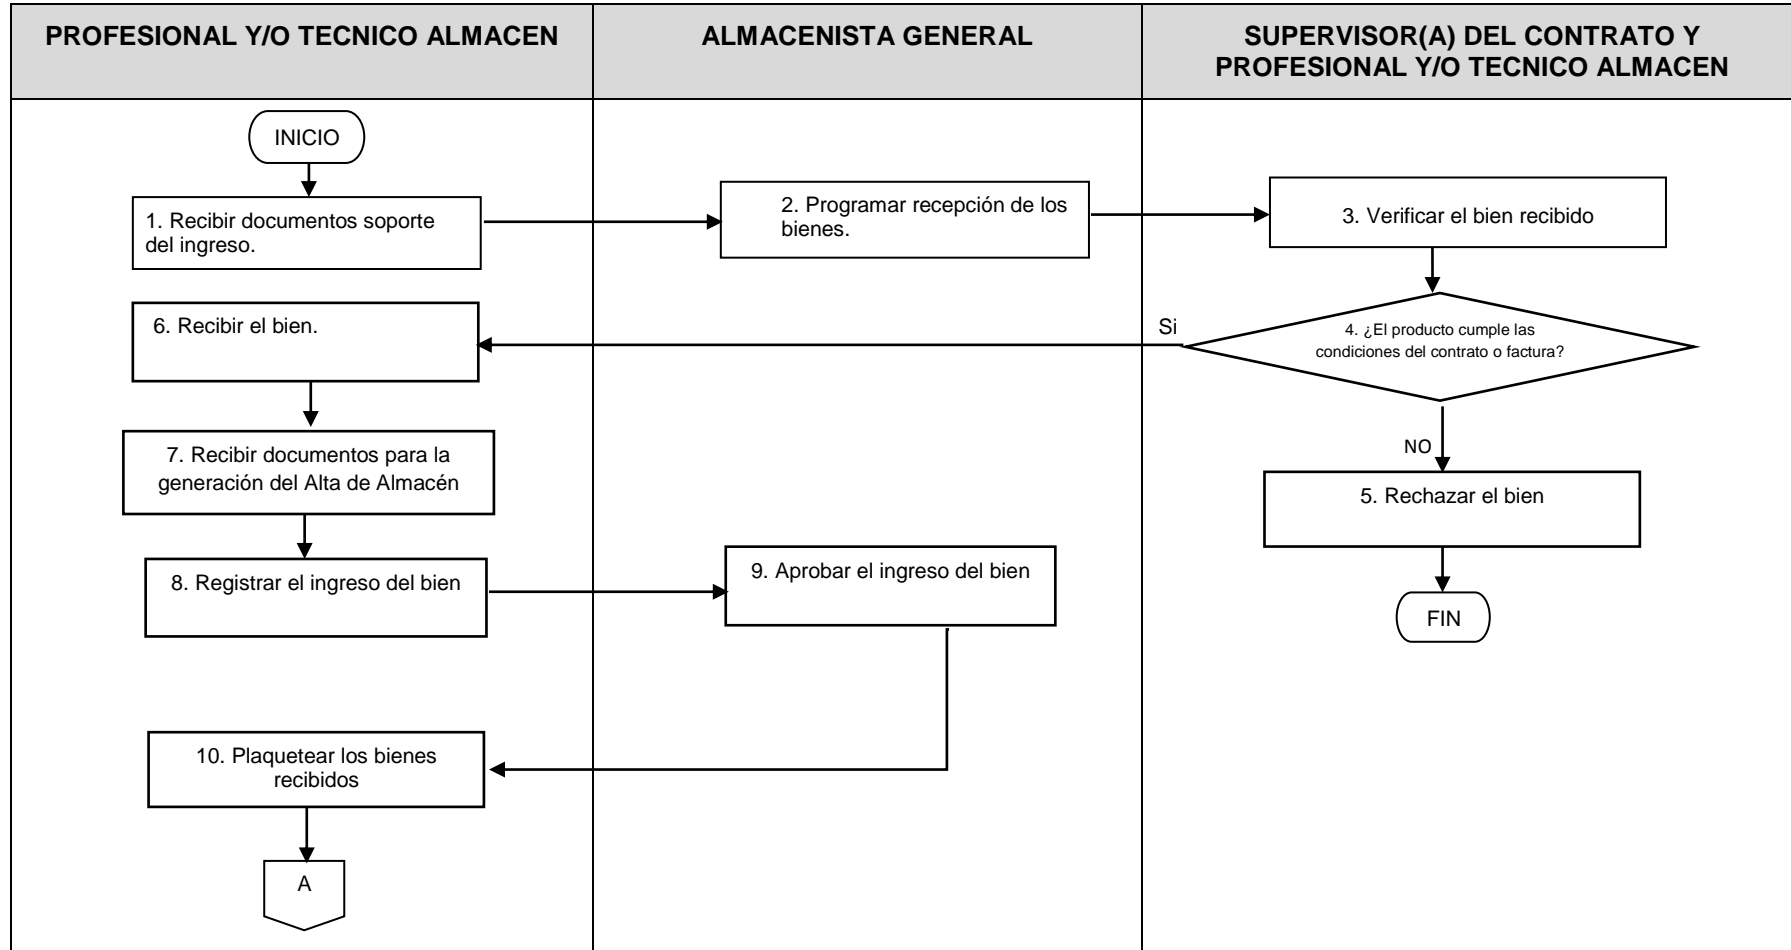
PROFESIONAL Y/O TECNICO ALMACEN

ALMACENISTA GENERAL

SUPERVISOR(A) DEL CONTRATO Y PROFESIONAL Y/O TECNICO ALMACEN

INICIO

1. Recibir documentos soporte del ingreso.

2. Programar recepción de los bienes.

3. Verificar el bien recibido

4. ¿El producto cumple las condiciones del contrato o factura?

Si

6. Recibir el bien.

NO

5. Rechazar el bien

FIN

7. Recibir documentos para la generación del Alta de Almacén

8. Registrar el ingreso del bien

9. Aprobar el ingreso del bien

10. Plaquetear los bienes recibidos

A